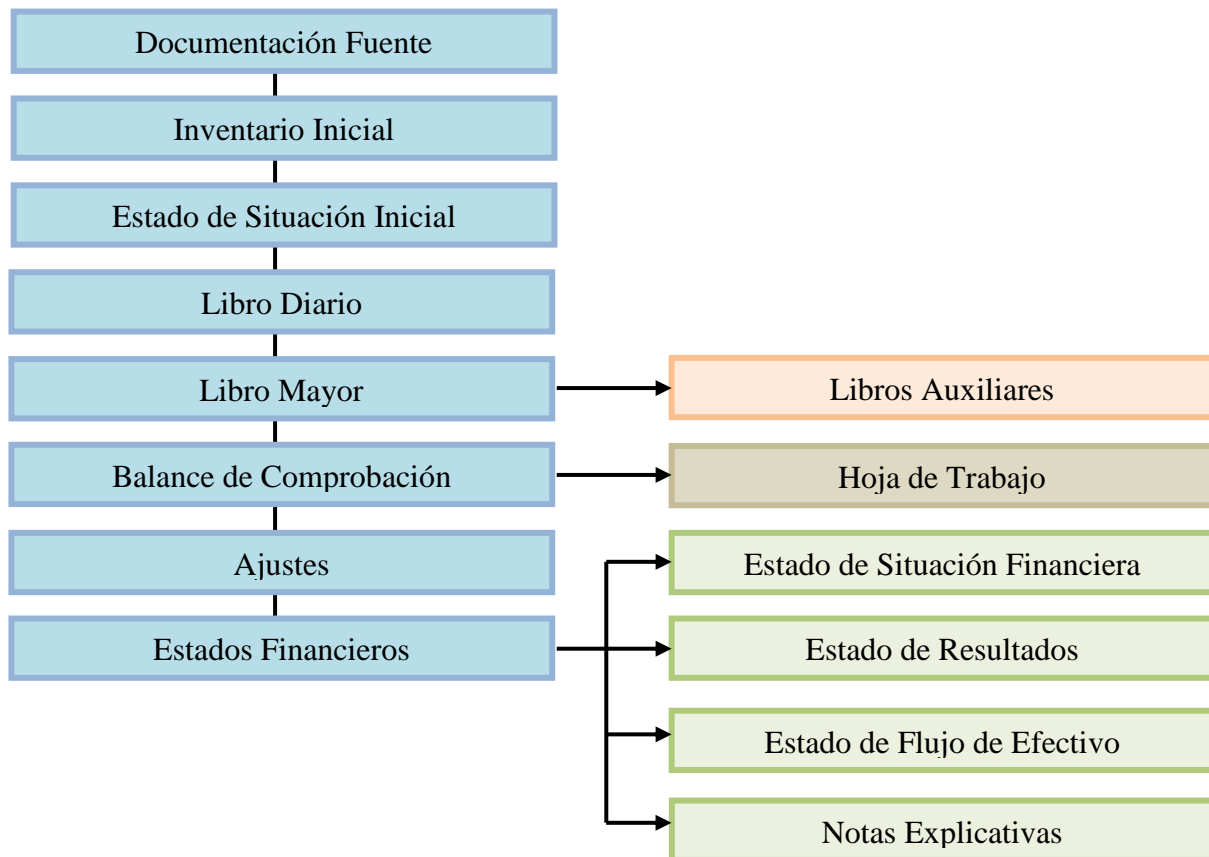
Documentación Fuente

Inventario Inicial

Estado de Situación Inicial

Libro Diario

Libro Mayor

Libros Auxiliares

Balance de Comprobación

Hoja de Trabajo

Ajustes

Estado de Situación Financiera

Estados Financieros

Estado de Resultados

Estado de Flujo de Efectivo

Notas Explicativas